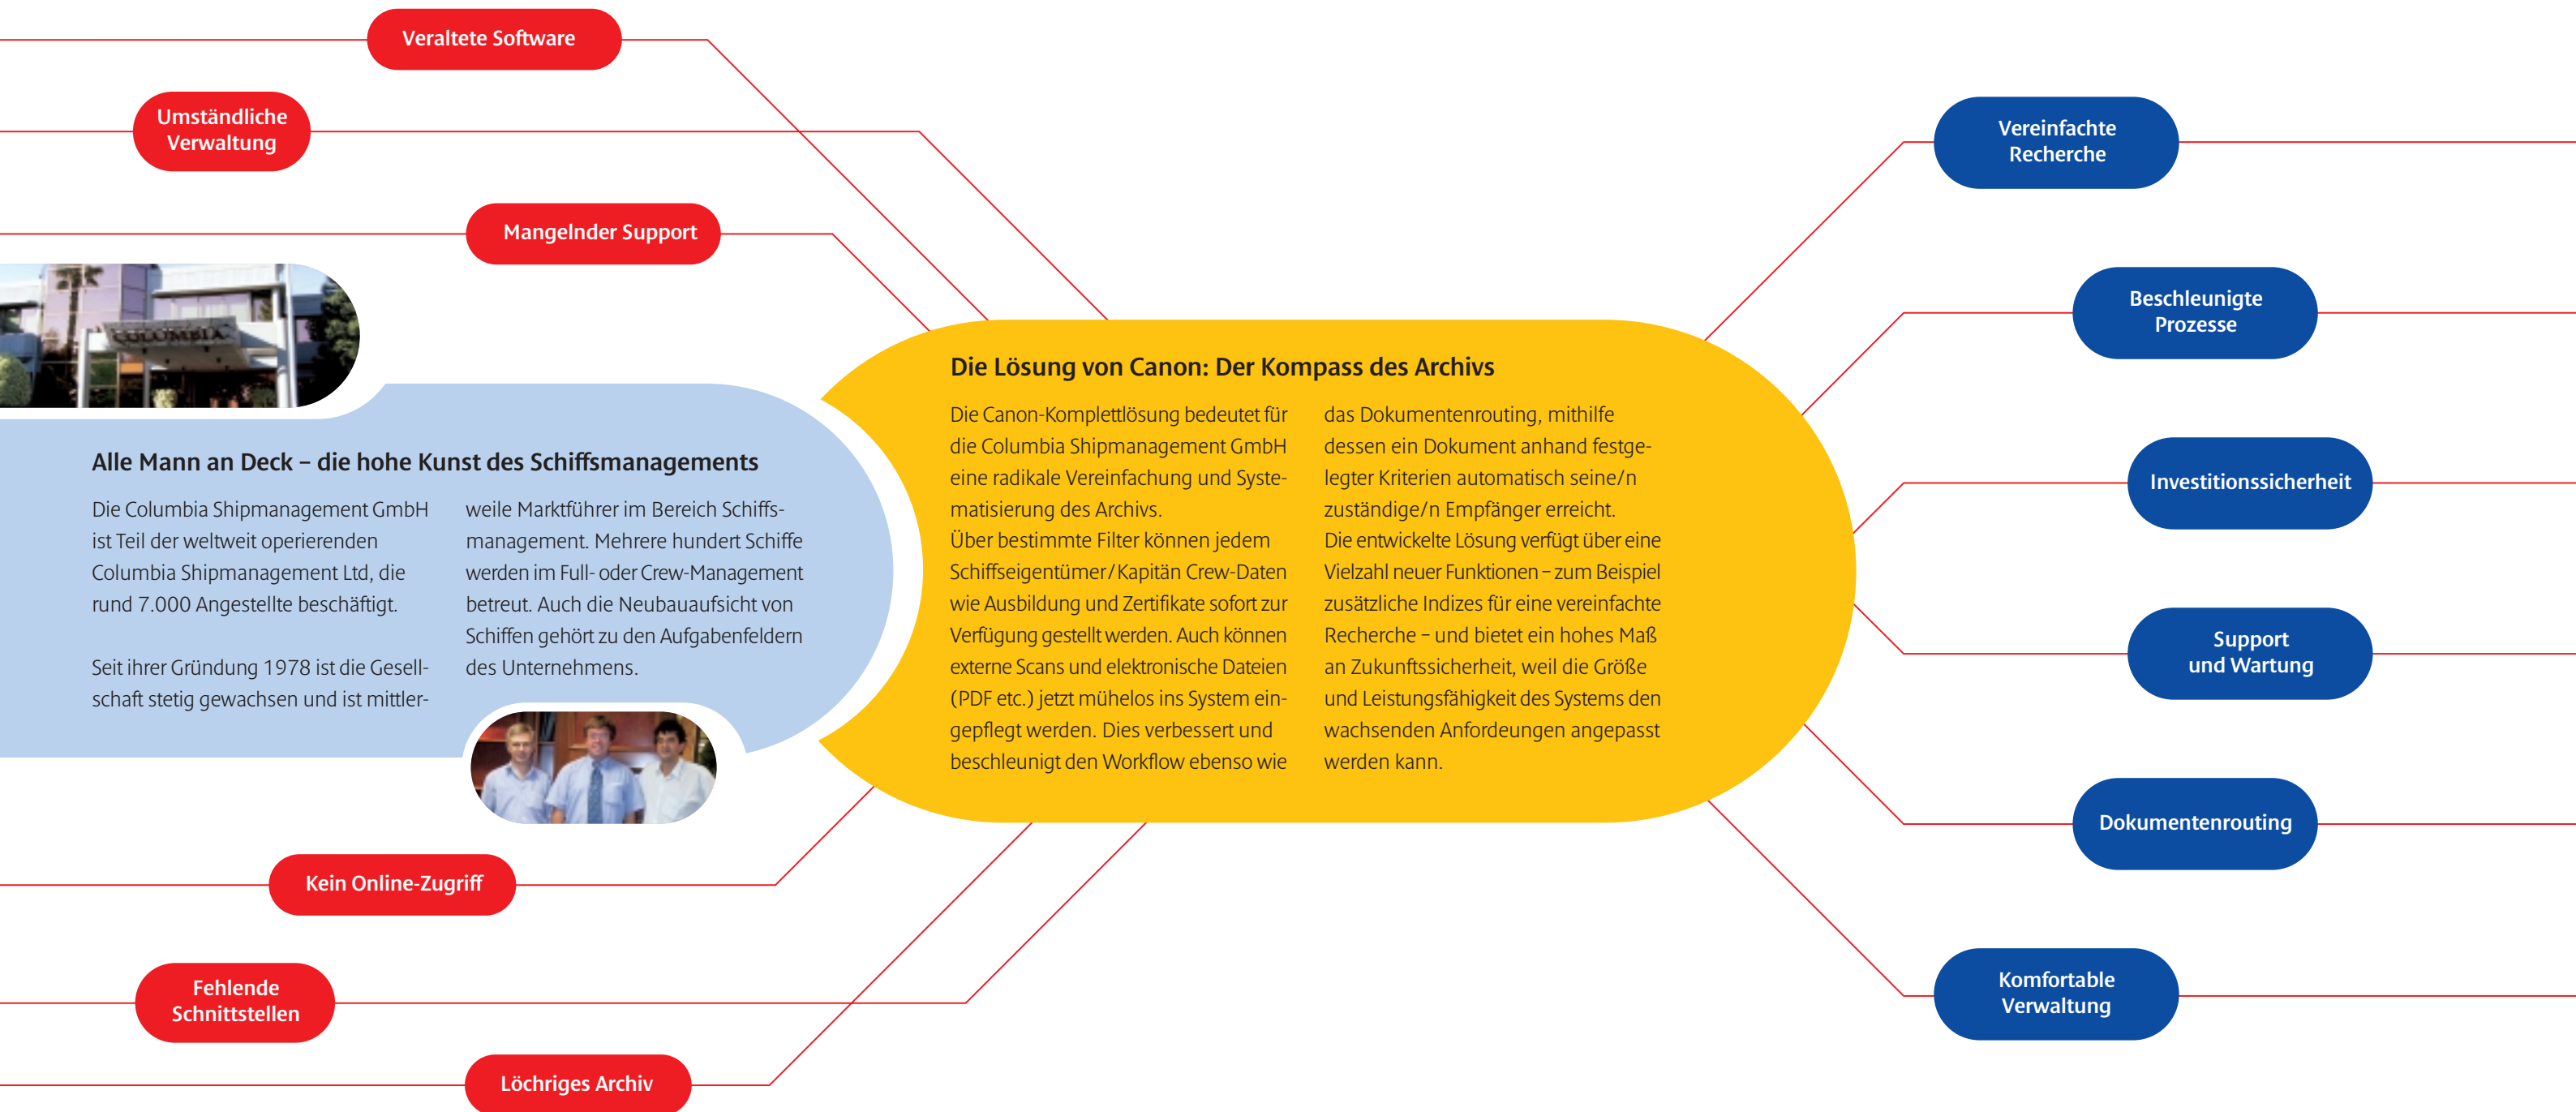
Veraltete Software

Umständliche Verwaltung

Mangelnder Support

COLUMBIA

Alle Mann an Deck – die hohe Kunst des Schiffsmanagements

Die Columbia Shipmanagement GmbH ist Teil der weltweit operierenden Columbia Shipmanagement Ltd, die rund 7.000 Angestellte beschäftigt.

Seit ihrer Gründung 1978 ist die Gesellschaft stetig gewachsen und ist mittlerweile Marktführer im Bereich Schiffsmanagement. Mehrere hundert Schiffe werden im Full- oder Crew-Management betreut. Auch die Neubauaufsicht von Schiffen gehört zu den Aufgabenfeldern des Unternehmens.

Kein Online-Zugriff

Fehlende Schnittstellen

Löchriges Archiv

Die Lösung von Canon: Der Kompass des Archivs

Die Canon-Komplettlösung bedeutet für die Columbia Shipmanagement GmbH eine radikale Vereinfachung und Systematisierung des Archivs.
Über bestimmte Filter können jedem Schiffseigentümer/Kapitän Crew-Daten wie Ausbildung und Zertifikate sofort zur Verfügung gestellt werden. Auch können externe Scans und elektronische Dateien (PDF etc.) jetzt mühelos ins System eingepflegt werden. Dies verbessert und beschleunigt den Workflow ebenso wie das Dokumentenrouting, mithilfe dessen ein Dokument anhand festgelegter Kriterien automatisch seine/n zuständige/n Empfänger erreicht.
Die entwickelte Lösung verfügt über eine Vielzahl neuer Funktionen – zum Beispiel zusätzliche Indizes für eine vereinfachte Recherche – und bietet ein hohes Maß an Zukunftssicherheit, weil die Größe und Leistungsfähigkeit des Systems den wachsenden Anfordeungen angepasst werden kann.

Vereinfachte Recherche

Beschleunigte Prozesse

Investitionssicherheit

Support und Wartung

Dokumentenrouting

Komfortable Verwaltung